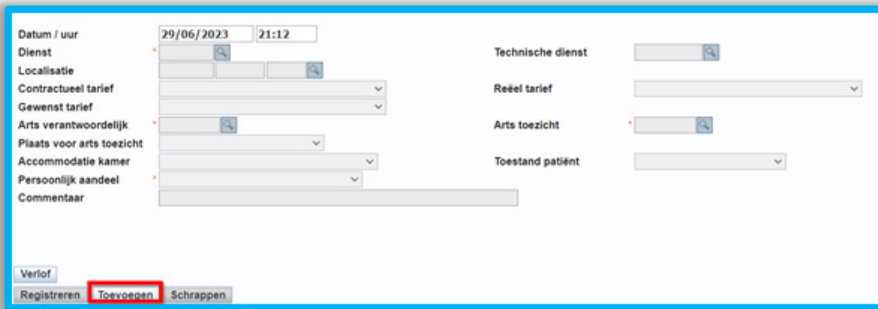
Datum / uur 29/06/2023 21:12
Dienst *
Technische dienst
Localisatie
Contractueel tarief
Reëel tarief
Gewenst tarief
Arts verantwoordelijk *
Arts toezicht *
Plaats voor arts toezicht
Accommodatie kamer
Toestand patiënt
Persoonlijk aandeel *
Commentaar

Verlof
Registreren Toevoegen Schrappen